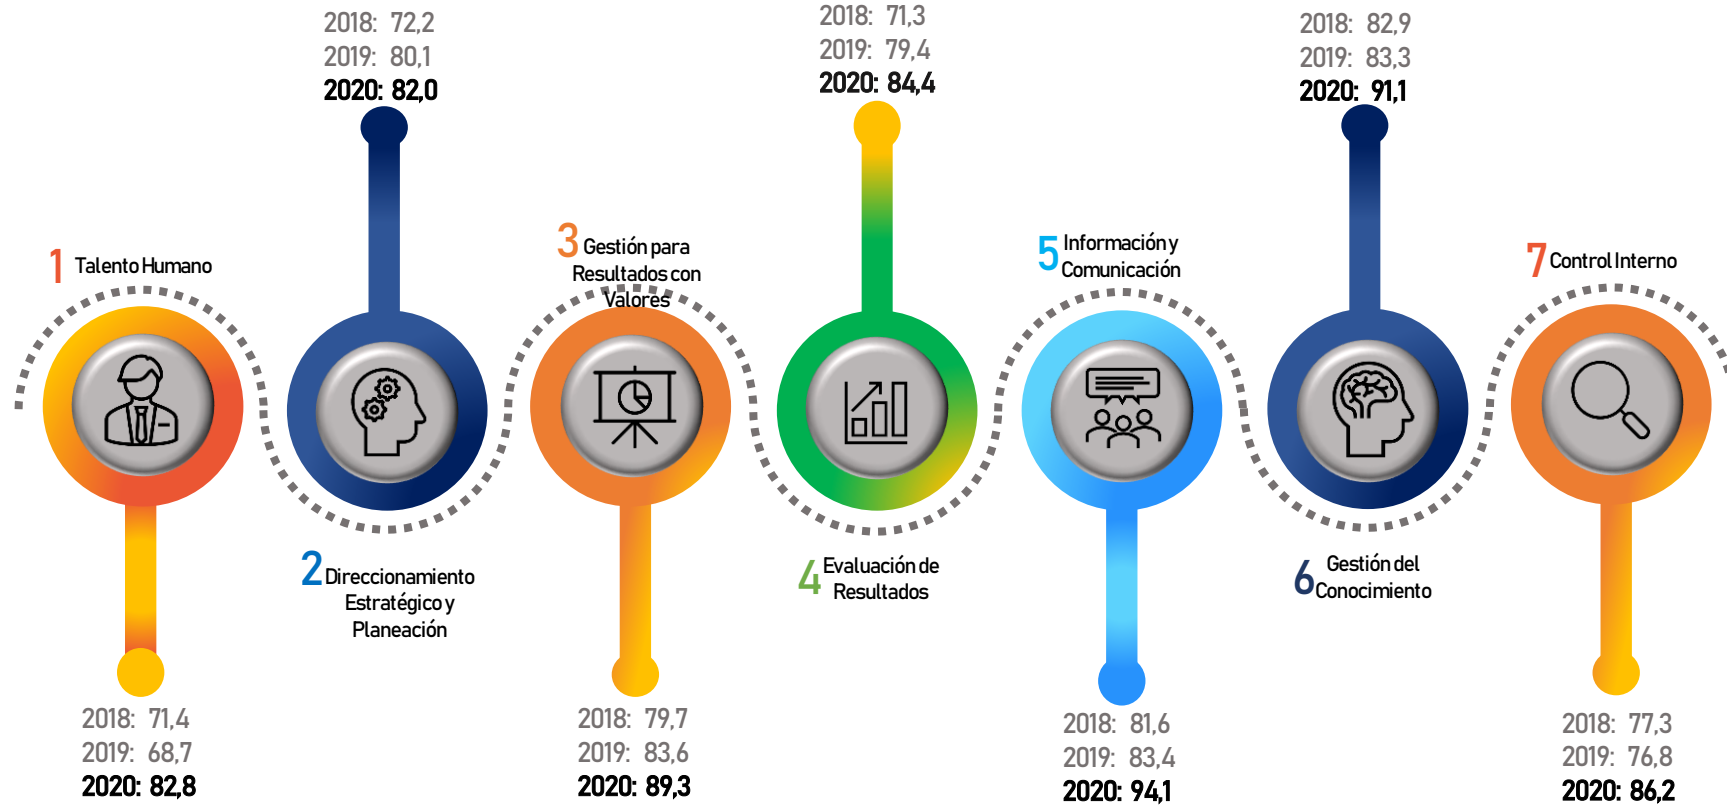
2018: 72,2
2019: 80,1
2020: 82,0

2018: 71,3
2019: 79,4
2020: 84,4

2018: 82,9
2019: 83,3
2020: 91,1

1 Talento Humano

3 Gestión para Resultados con Valores

5 Información y Comunicación

7 Control Interno

2 Direccionamiento Estratégico y Planeación

4 Evaluación de Resultados

6 Gestión del Conocimiento

2018: 71,4
2019: 68,7
2020: 82,8

2018: 79,7
2019: 83,6
2020: 89,3

2018: 81,6
2019: 83,4
2020: 94,1

2018: 77,3
2019: 76,8
2020: 86,2